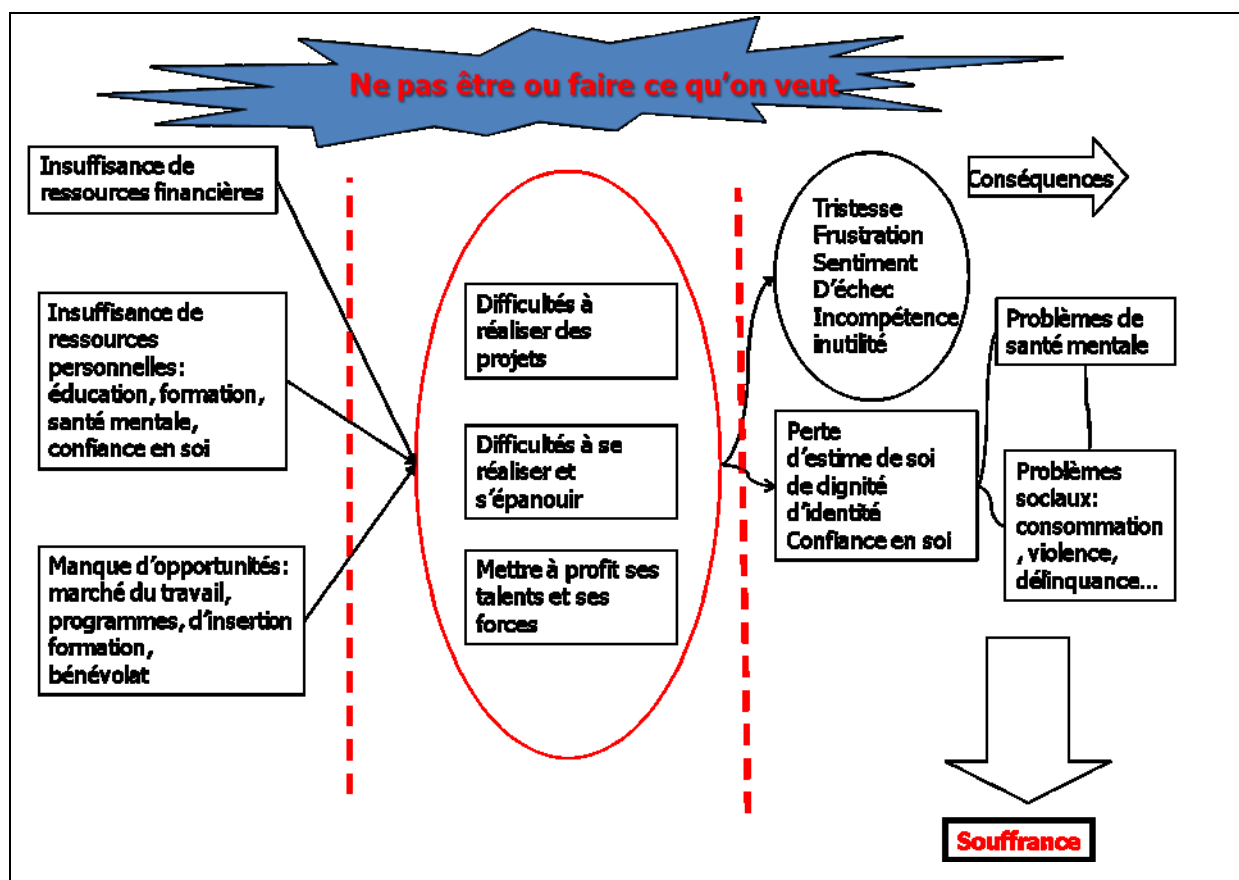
Ne pas être ou faire ce qu'on veut

Insuffisance de ressources financières

Insuffisance de ressources personnelles: éducation, formation, santé mentale, confiance en soi

Manque d'opportunités: marché du travail, programmes, d'insertion formation, bénévolat

Difficultés à réaliser des projets

Difficultés à se réaliser et s'épanouir

Mettre à profit ses talents et ses forces

Conséquences

Tristesse
Frustration
Sentiment
D'échec
Incompétence
inutilité

Perte d'estime de soi de dignité d'identité Confiance en soi

Problèmes de santé mentale

Problèmes sociaux: consommation , violence, délinquance...

Souffrance